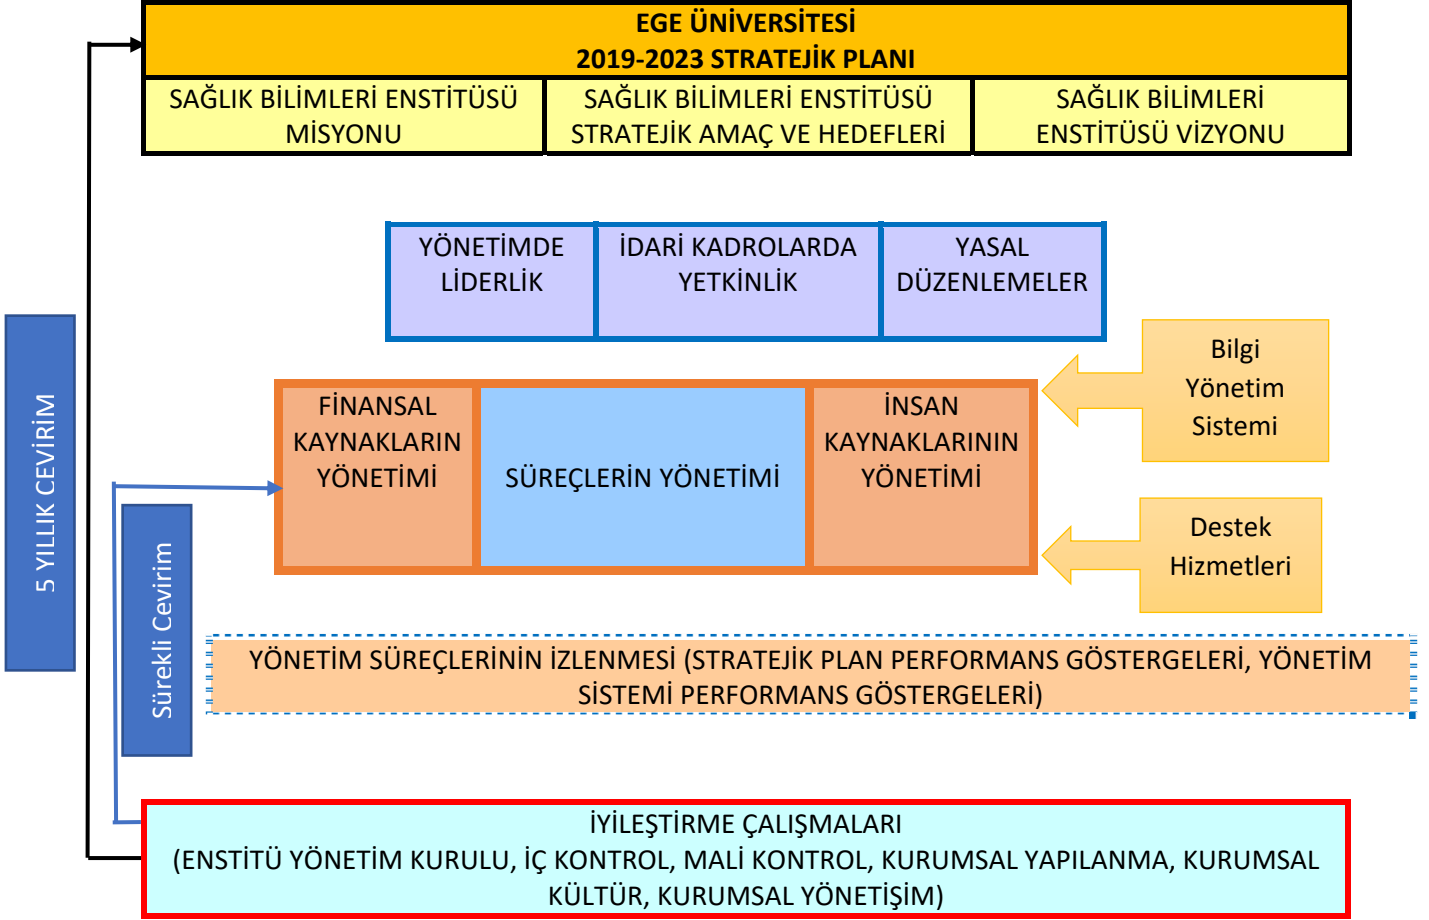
EGE ÜNİVERSİTESİ
2019-2023 STRATEJİK PLANI

SAĞLIK BİLİMLERİ ENSTİTÜSÜ MİSYONU

SAĞLIK BİLİMLERİ ENSTİTÜSÜ STRATEJİK AMAÇ VE HEDEFLERİ

SAĞLIK BİLİMLERİ ENSTİTÜSÜ VİZYONU

5 YILLIK CEVİRİM

YÖNETİMDE LİDERLİK

İDARİ KADROLARDA YETKİNLİK

YASAL DÜZENLEMELER

Bilgi Yönetim Sistemi

FİNANSAL KAYNAKLARIN YÖNETİMİ

SÜREÇLERİN YÖNETİMİ

İNSAN KAYNAKLARININ YÖNETİMİ

Destek Hizmetleri

Sürekli Cevirim

YÖNETİM SÜREÇLERİNİN İZLENMESİ (STRATEJİK PLAN PERFORMANS GÖSTERGELERİ, YÖNETİM SİSTEMİ PERFORMANS GÖSTERGELERİ)

İYİLEŞTİRME ÇALIŞMALARI
(ENSTİTÜ YÖNETİM KURULU, İÇ KONTROL, MALİ KONTROL, KURUMSAL YAPILANMA, KURUMSAL KÜLTÜR, KURUMSAL YÖNETİŞİM)